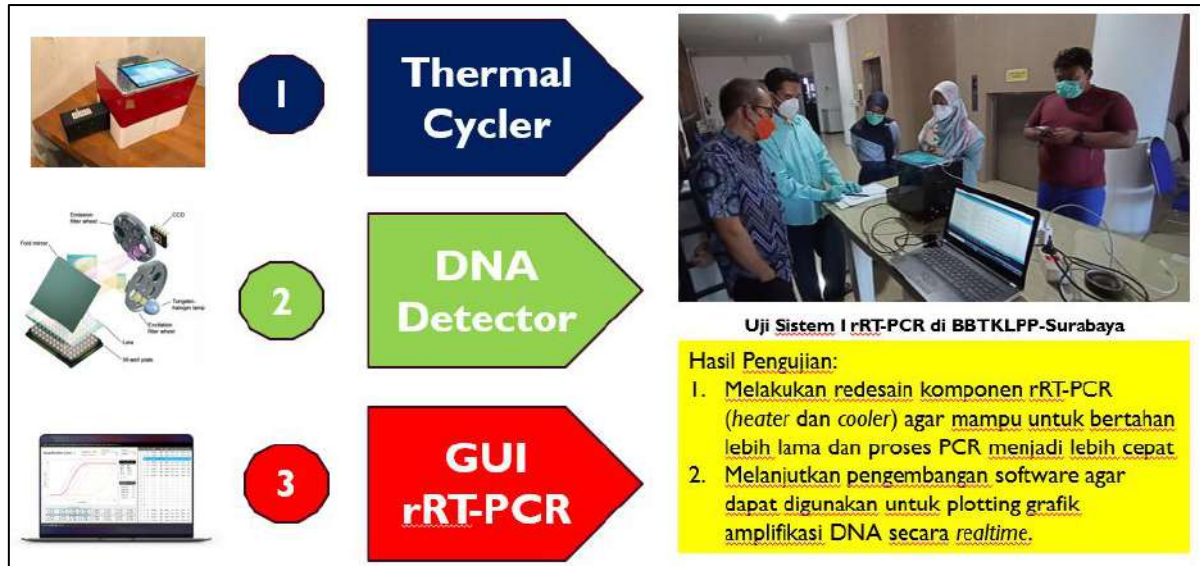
1

Thermal Cycler

Emission filter wheel

CCD

Fold mirror

Tungsten-halogen lamp

Excitation filter wheel

Lens

96-well plate

2

DNA Detector

3

GUI rRT-PCR

Uji Sistem I rRT-PCR di BBTKLPP-Surabaya

Hasil Pengujian:

1. Melakukan redesain komponen rRT-PCR (*heater* dan *cooler*) agar mampu untuk bertahan lebih lama dan proses PCR menjadi lebih cepat
2. Melanjutkan pengembangan software agar dapat digunakan untuk plotting grafik amplifikasi DNA secara *realtime*.